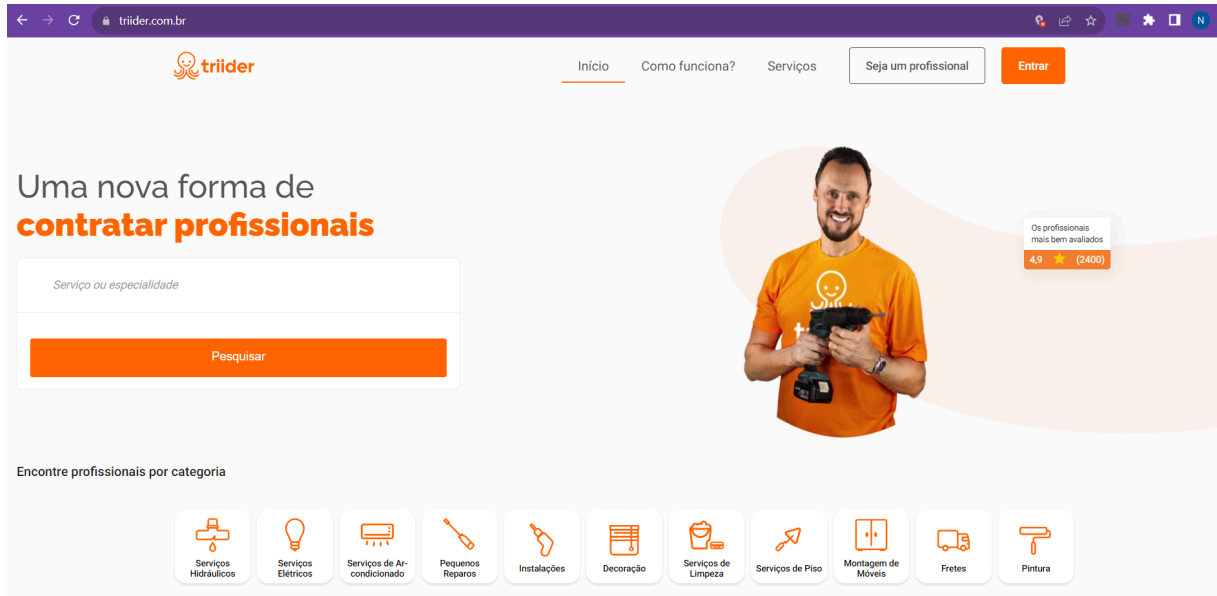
triider.com.br

triider

Início Como funciona? Serviços Seja um profissional Entrar

Uma nova forma de
contratar profissionais

Serviço ou especialidade

Pesquisar

Os profissionais mais bem avaliados
4,9 (2400)

Encontre profissionais por categoria

Serviços Hidráulicos
Serviços Elétricos
Serviços de Ar-condicionado
Pequenos Reparos
Instalações
Decoração
Serviços de Limpeza
Serviços de Piso
Montagem de Móveis
Fretes
Pintura